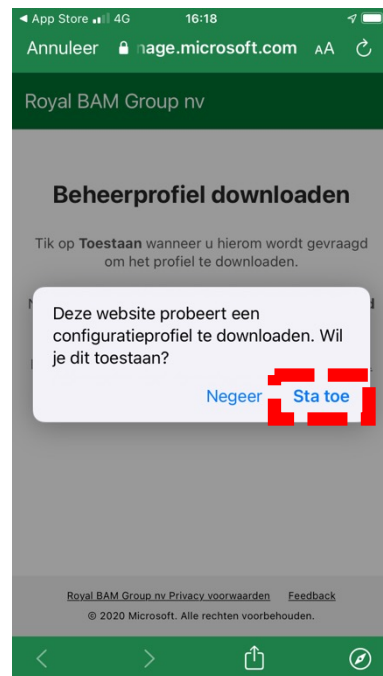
◀ App Store 4G 16:18

Annuleer nage.microsoft.com AA

Royal BAM Group nv

Beheerprofiel downloaden

Tik op **Toestaan** wanneer u hierom wordt gevraagd om het profiel te downloaden.

Deze website probeert een configuratieprofiel te downloaden. Wil je dit toestaan?

Negeer Sta toe

Royal BAM Group nv Privacy voorwaarden Feedback

© 2020 Microsoft. Alle rechten voorbehouden.